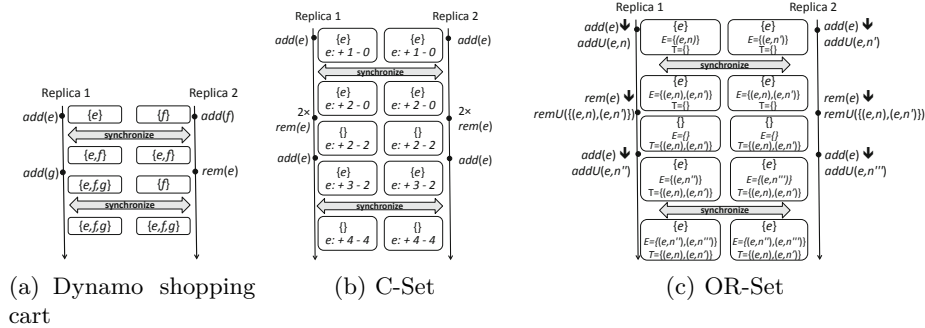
Replica 1
Replica 2
add(e)
{e}
{f}
add(f)
synchronize
{e,f}
{e,f}
add(g)
rem(e)
{e,f,g}
{f}
synchronize
{e,f,g}
{e,f,g}

(a) Dynamo shopping cart

Replica 1
Replica 2
add(e)
{e}
e: + 1 - 0
{e}
e: + 1 - 0
add(e)
synchronize
2×
rem(e)
{e}
e: + 2 - 0
{e}
e: + 2 - 0
2×
rem(e)
{}
e: + 2 - 2
{}
e: + 2 - 2
add(e)
{e}
e: + 3 - 2
{e}
e: + 3 - 2
add(e)
synchronize
{}
e: + 4 - 4
{}
e: + 4 - 4

(b) C-Set

Replica 1
Replica 2
add(e)
addU(e,n)
{e}
E={(e,n)}
T={}
{e}
E={(e,n')}
T={}
add(e)
addU(e,n')
synchronize
{e}
E={(e,n),(e,n')}
T={}
{e}
E={(e,n),(e,n')}
T={}
rem(e)
remU({(e,n),(e,n')})
rem(e)
remU({(e,n),(e,n')})
{}
E={}
T={(e,n),(e,n')}
{}
E={}
T={(e,n),(e,n')}
add(e)
addU(e,n'')
{e}
E={(e,n'')}
T={(e,n),(e,n')}
{e}
E={(e,n''')}
T={(e,n),(e,n')}
add(e)
addU(e,n''')
synchronize
{e}
E={(e,n''),(e,n''')}
T={(e,n),(e,n')}
{e}
E={(e,n''),(e,n''')}
T={(e,n),(e,n')}

(c) OR-Set